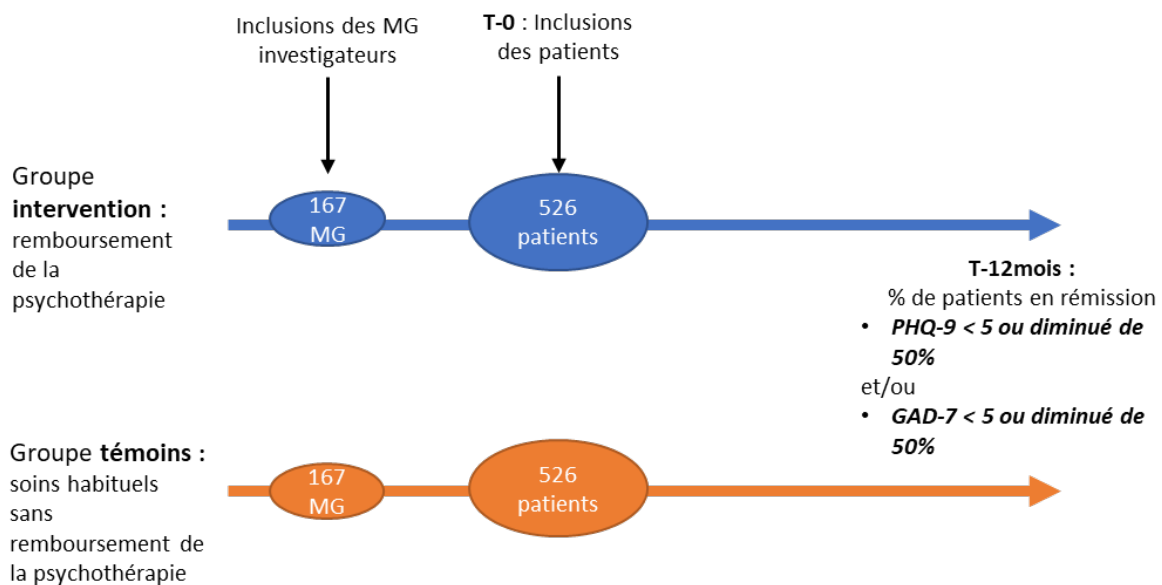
Inclusions des MG investigateurs

**T-0** : Inclusions des patients

Groupe **intervention :** remboursement de la psychothérapie

167 MG

526 patients

**T-12mois :**
% de patients en rémission
• ***PHQ-9 < 5 ou diminué de 50%***
et/ou
• ***GAD-7 < 5 ou diminué de 50%***

Groupe **témoins :** soins habituels sans remboursement de la psychothérapie

167 MG

526 patients